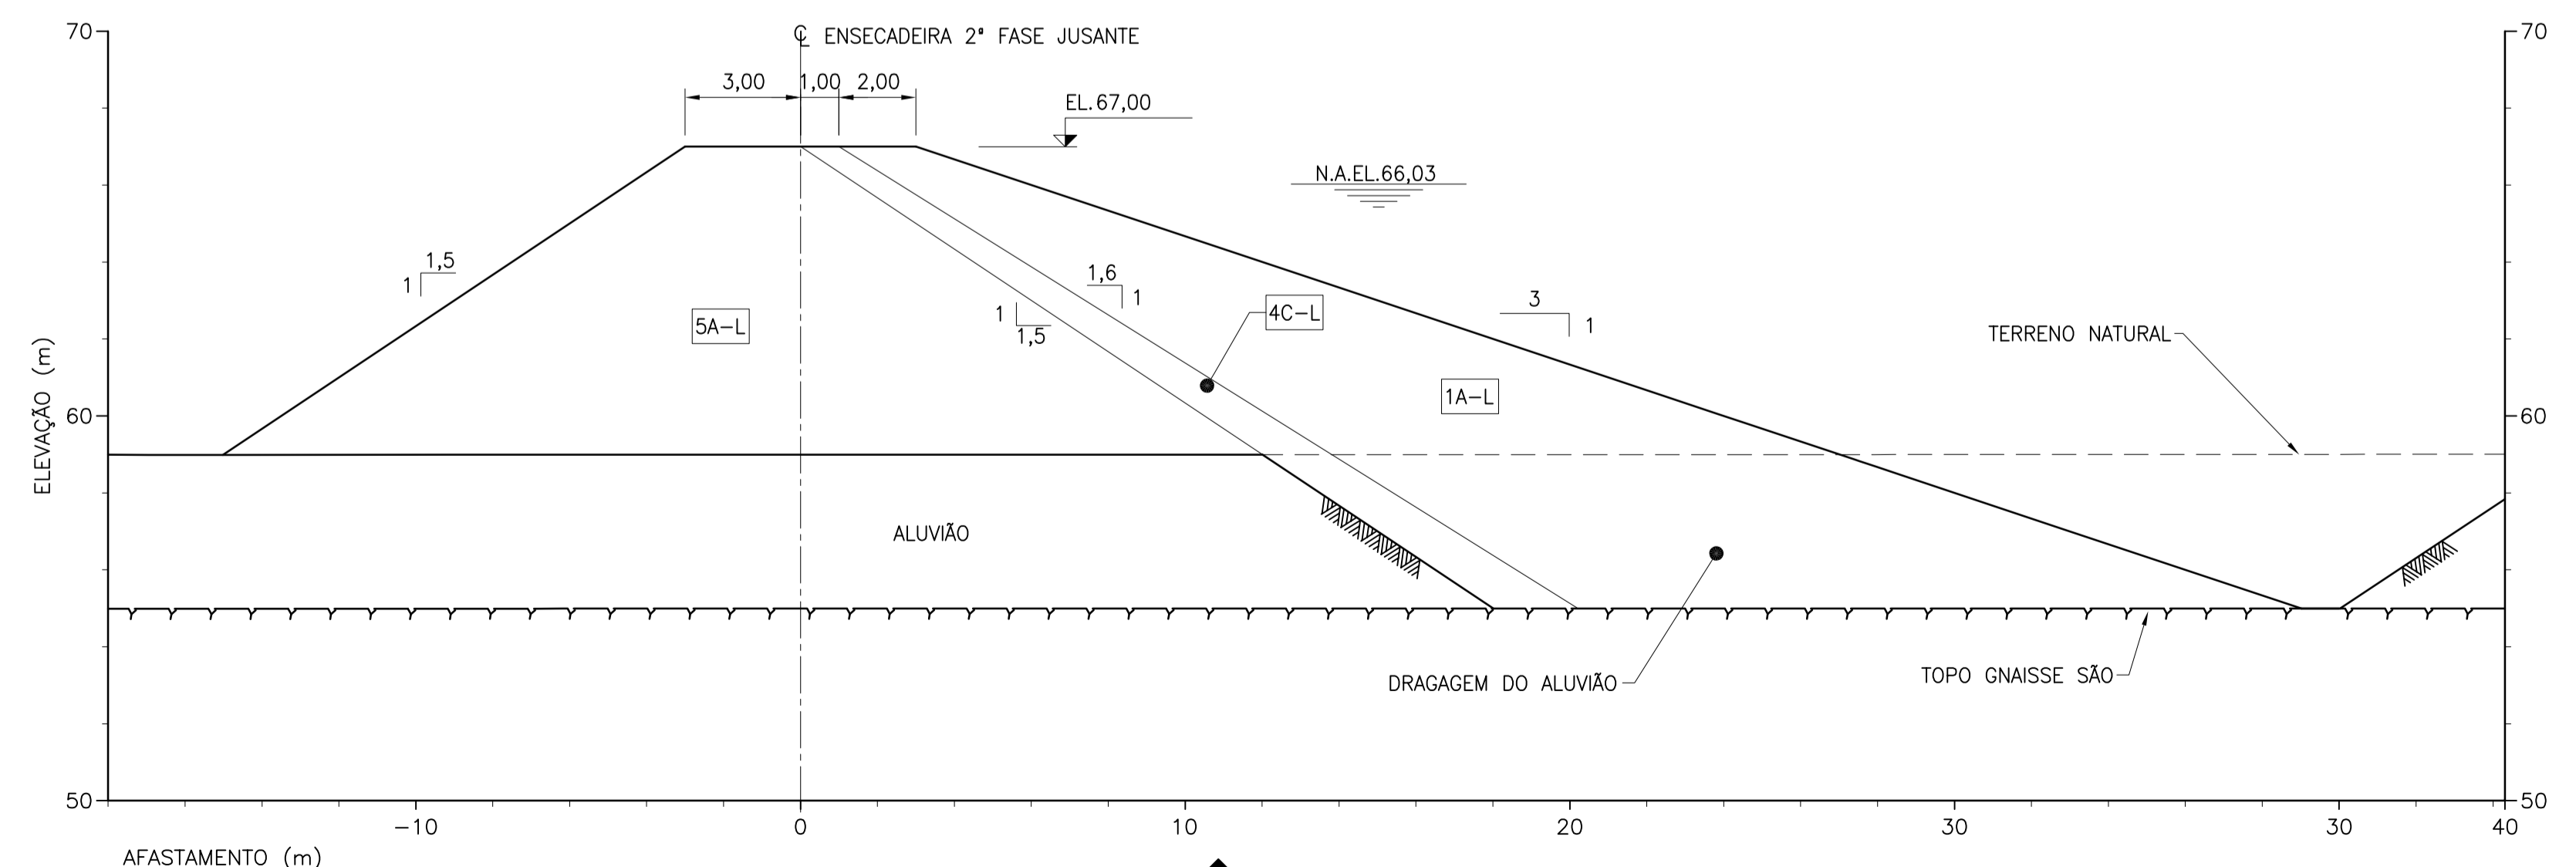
℄ ENSECADEIRA 2ª FASE JUSANTE

70
70
3,00
1,00
2,00
EL.67,00
N.A.EL.66,03
1,5
1
1,6
1
1
1,5
3
1
4C–L
5A–L
1A–L
TERRENO NATURAL
ELEVAÇÃO (m)
60
60
ALUVIÃO
DRAGAGEM DO ALUVIÃO
TOPO GNAISSE SÃO
50
50
−10
0
10
20
30
30
40
AFASTAMENTO (m)